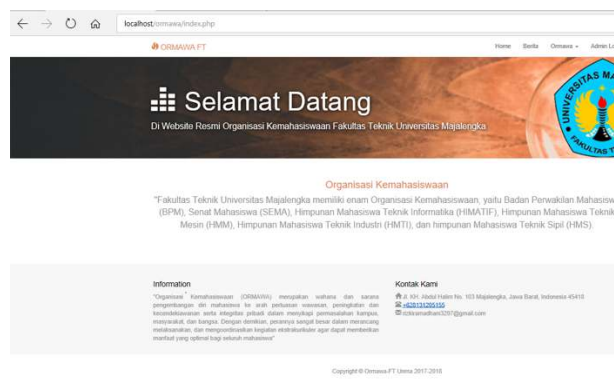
localhost/ormawa/index.php

ORMAWA FT

Home Berita Ormawa Admin L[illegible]

Selamat Datang

Di Website Resmi Organisasi Kemahasiswaan Fakultas Teknik Universitas Majalengka

UNIVERSITAS MA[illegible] FAKULTAS T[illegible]

Organisasi Kemahasiswaan

"Fakultas Teknik Universitas Majalengka memiliki enam Organisasi Kemahasiswaan, yaitu Badan Perwakilan Mahasisw (BPM), Senat Mahasiswa (SEMA), Himpunan Mahasiswa Teknik Informatika (HIMATIF), Himpunan Mahasiswa Teknik Mesin (HMM), Himpunan Mahasiswa Teknik Industri (HMTI), dan himpunan Mahasiswa Teknik Sipil (HMS).

Information

"Organisasi Kemahasiswaan (ORMAWA) merupakan wahana dan sarana pengembangan diri mahasiswa ke arah perluasan wawasan, peningkatan dan kecendekiawanan serta integritas pribadi dalam menyikapi permasalahan kampus, masyarakat, dan bangsa. Dengan demikian, perannya sangat besar dalam merancang melaksanakan, dan mengoordinasikan kegiatan ekstrakurikuler agar dapat memberikan manfaat yang optimal bagi seluruh mahasiswa"

Kontak Kami

Jl. KH. Abdul Halim No. 103 Majalengka, Jawa Barat, Indonesia 45418
+628131295355
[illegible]@gmail.com

Copyright © Ormawa FT Unma 2017-2018